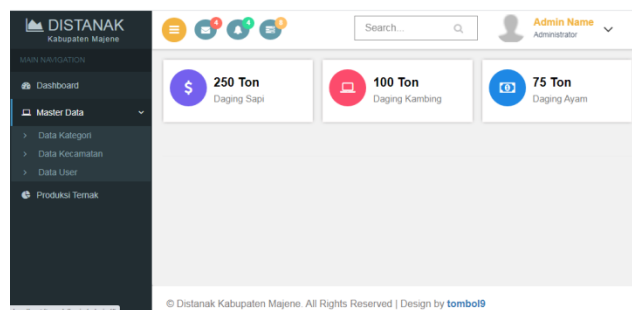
DISTANAK
Kabupaten Majene

4 4 8

Search...

Admin Name
Administrator

MAIN NAVIGATION

Dashboard

Master Data

Data Kategori

Data Kecamatan

Data User

Produksi Ternak

250 Ton
Daging Sapi

100 Ton
Daging Kambing

75 Ton
Daging Ayam

© Distanak Kabupaten Majene. All Rights Reserved | Design by tombol9